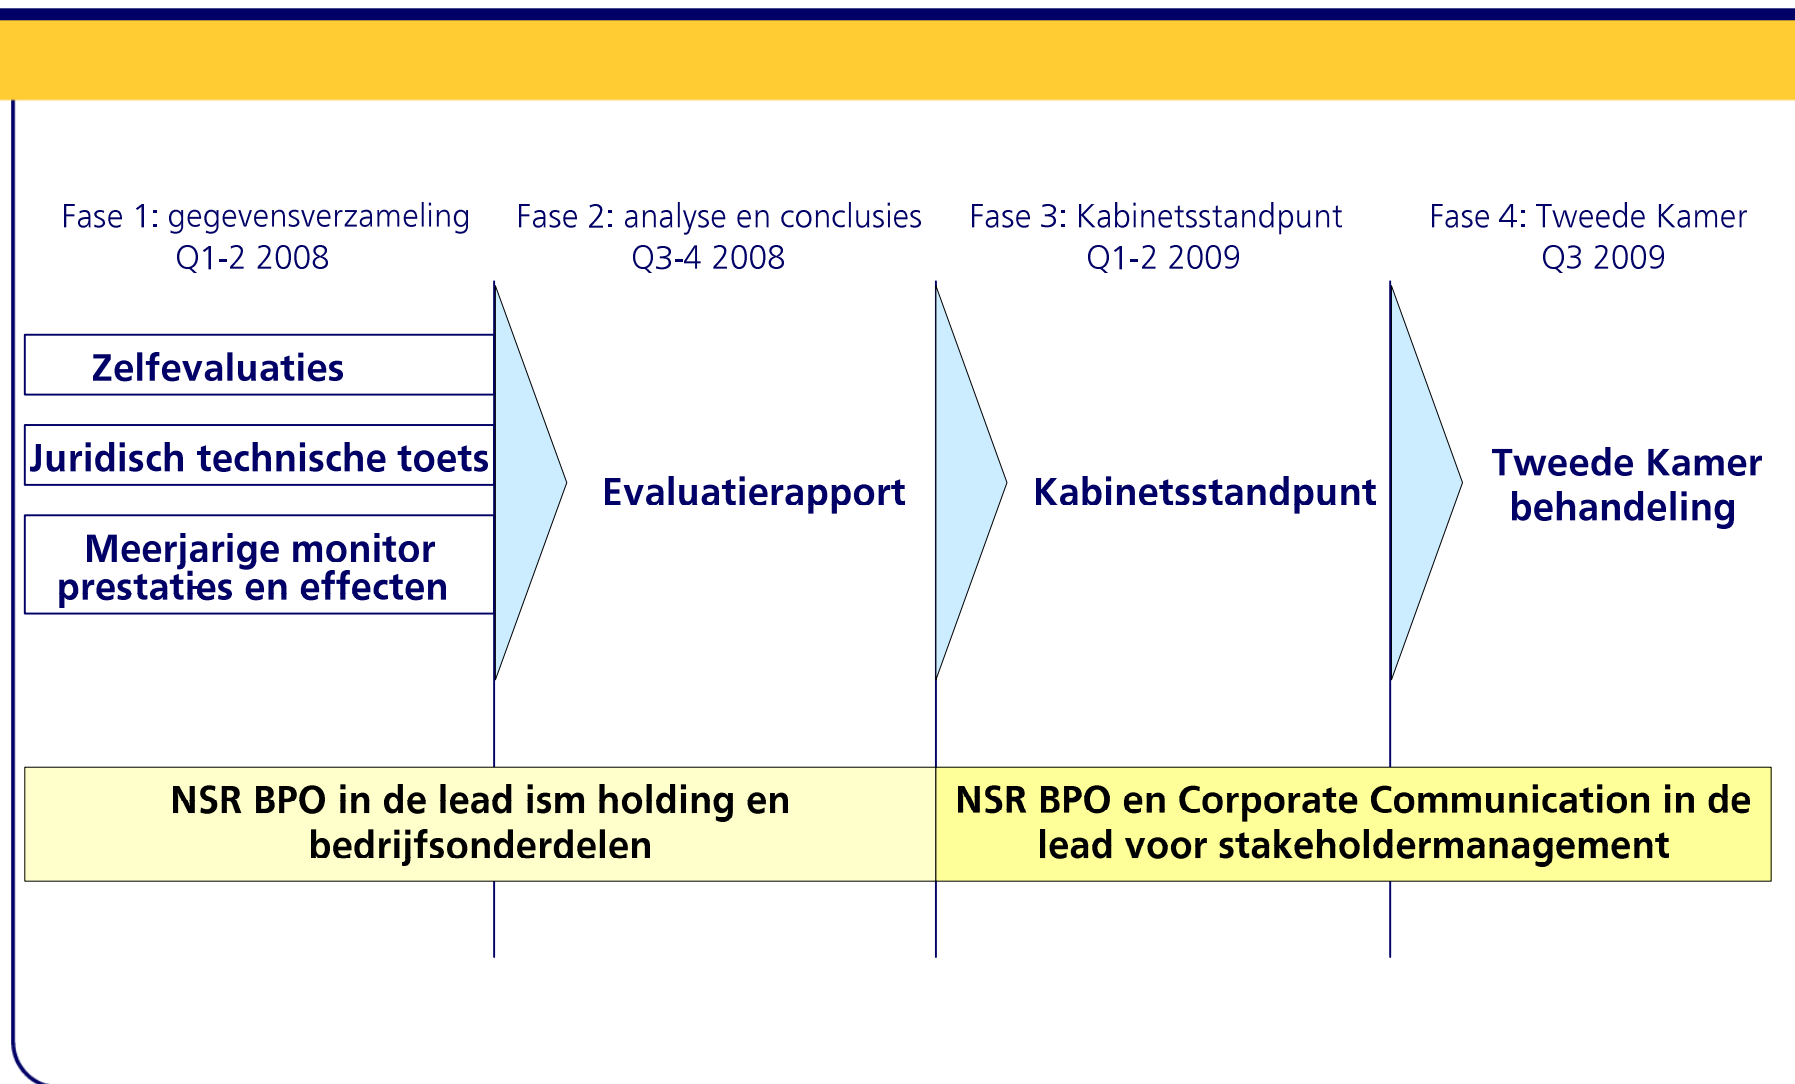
Fase 1: gegevensverzameling
Q1-2 2008

Fase 2: analyse en conclusies
Q3-4 2008

Fase 3: Kabinetsstandpunt
Q1-2 2009

Fase 4: Tweede Kamer
Q3 2009

Zelfevaluaties

Juridisch technische toets

Meerjarige monitor prestaties en effecten

Evaluatierapport

Kabinetsstandpunt

Tweede Kamer behandeling

NSR BPO in de lead ism holding en bedrijfsonderdelen

NSR BPO en Corporate Communication in de lead voor stakeholdermanagement